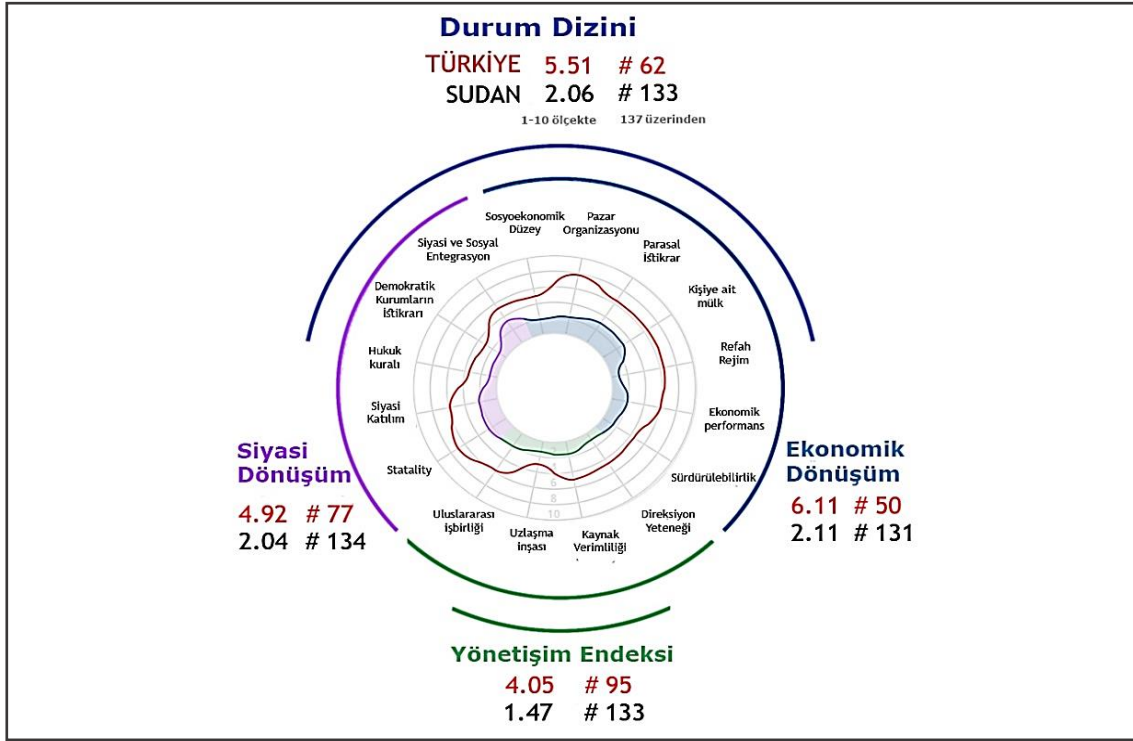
Durum Dizini

TÜRKİYE 5.51 # 62
SUDAN 2.06 # 133
1-10 ölçekte 137 üzerinden

Sosyoekonomik Düzey
Pazar Organizasyonu
Parasal İstikrar
Kişiye ait mülk
Refah Rejim
Ekonomik performans
Sürdürülebilirlik
Direksiyon Yeteneği
Kaynak Verimliliği
Uzlaşma inşası
Uluslararası işbirliği
Statality
Siyasi Katılım
Hukuk kuralı
Demokratik Kurumların İstikrarı
Siyasi ve Sosyal Entegrasyon

6
8
10

Siyasi Dönüşüm
4.92 # 77
2.04 # 134

Ekonomik Dönüşüm
6.11 # 50
2.11 # 131

Yönetişim Endeksi
4.05 # 95
1.47 # 133